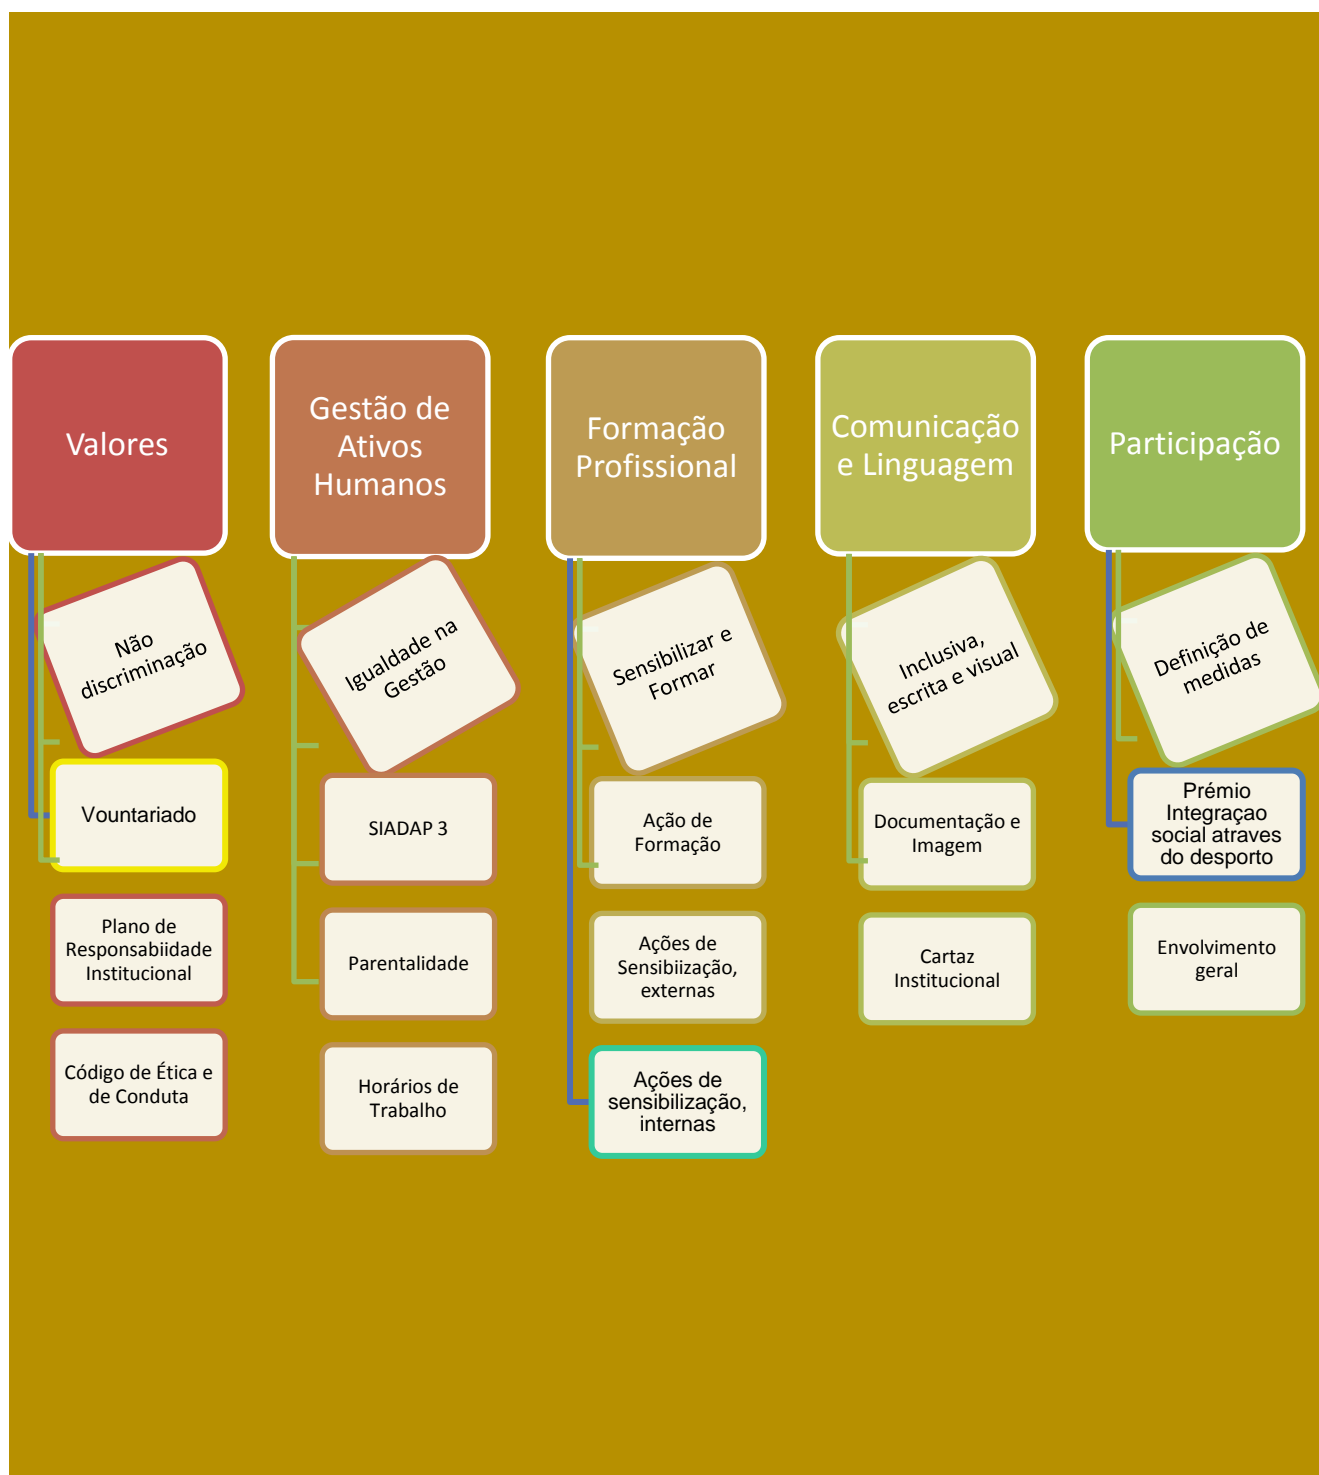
Valores

Não discriminação

Vountariado

Plano de Responsabiidade Institucional

Código de Ética e de Conduta

Gestão de Ativos Humanos

Igualdade na Gestão

SIADAP 3

Parentalidade

Horários de Trabalho

Formação Profissional

Sensibilizar e Formar

Ação de Formação

Ações de Sensibiização, externas

Ações de sensibilização, internas

Comunicação e Linguagem

Inclusiva, escrita e visual

Documentação e Imagem

Cartaz Institucional

Participação

Definição de medidas

Prémio Integraçao social atraves do desporto

Envolvimento geral